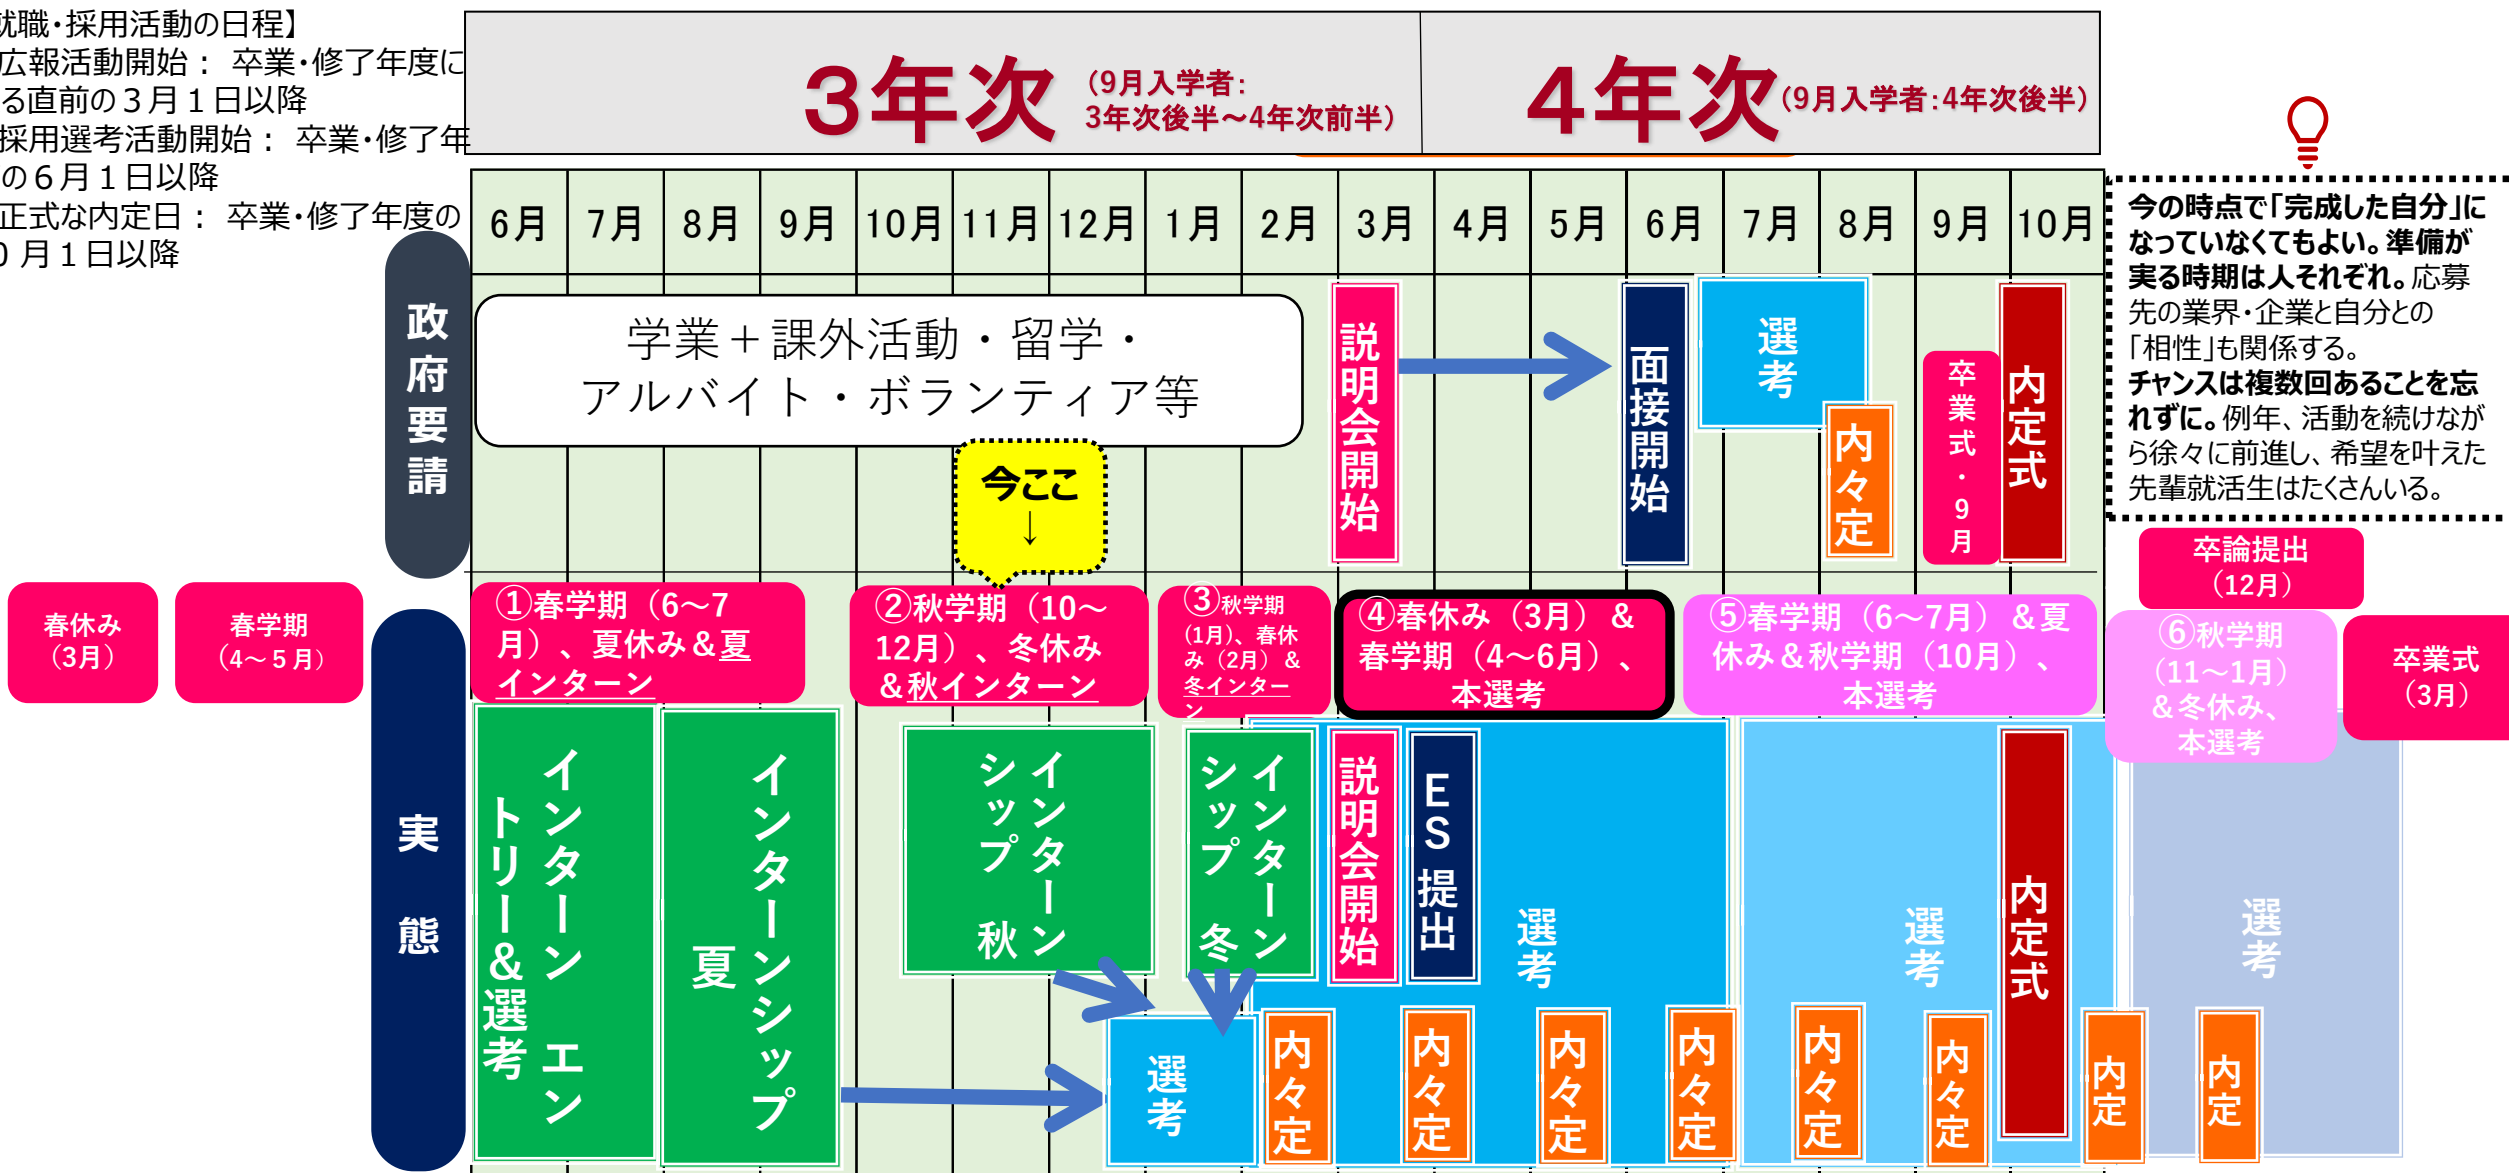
就職・採用活動の日程】
広報活動開始： 卒業・修了年度に
る直前の３月１日以降
採用選考活動開始： 卒業・修了年
の６月１日以降
正式な内定日： 卒業・修了年度の
０月１日以降

３年次（9月入学者：3年次後半〜4年次前半）

４年次（9月入学者：4年次後半）

| 6月 | 7月 | 8月 | 9月 | 10月 | 11月 | 12月 | 1月 | 2月 | 3月 | 4月 | 5月 | 6月 | 7月 | 8月 | 9月 | 10月 |
|---|---|---|---|---|---|---|---|---|---|---|---|---|---|---|---|---|

今の時点で「完成した自分」になっていなくてもよい。準備が実る時期は人それぞれ。応募先の業界・企業と自分との「相性」も関係する。チャンスは複数回あることを忘れずに。例年、活動を続けながら徐々に前進し、希望を叶えた先輩就活生はたくさんいる。

政府要請

学業＋課外活動・留学・アルバイト・ボランティア等

今ここ
↓

説明会開始

面接開始

選考

内々定

卒業式・9月

内定式

卒論提出（12月）

春休み（3月）

春学期（4〜５月）

実態

①春学期（6〜7月）、夏休み＆夏インターン

②秋学期（10〜12月）、冬休み＆秋インターン

③秋学期（1月）、春休み（2月）＆冬インターン

④春休み（3月）＆春学期（4〜6月）、本選考

⑤春学期（6〜7月）＆夏休み＆秋学期（10月）、本選考

⑥秋学期（11〜1月）＆冬休み、本選考

卒業式（3月）

インターンエントリー＆選考

インターンシップ夏

インターンシップ秋

インターンシップ冬

説明会開始

ES提出

選考

選考

選考

選考

内定式

内々定

内々定

内々定

内々定

内々定

内々定

内定

内定